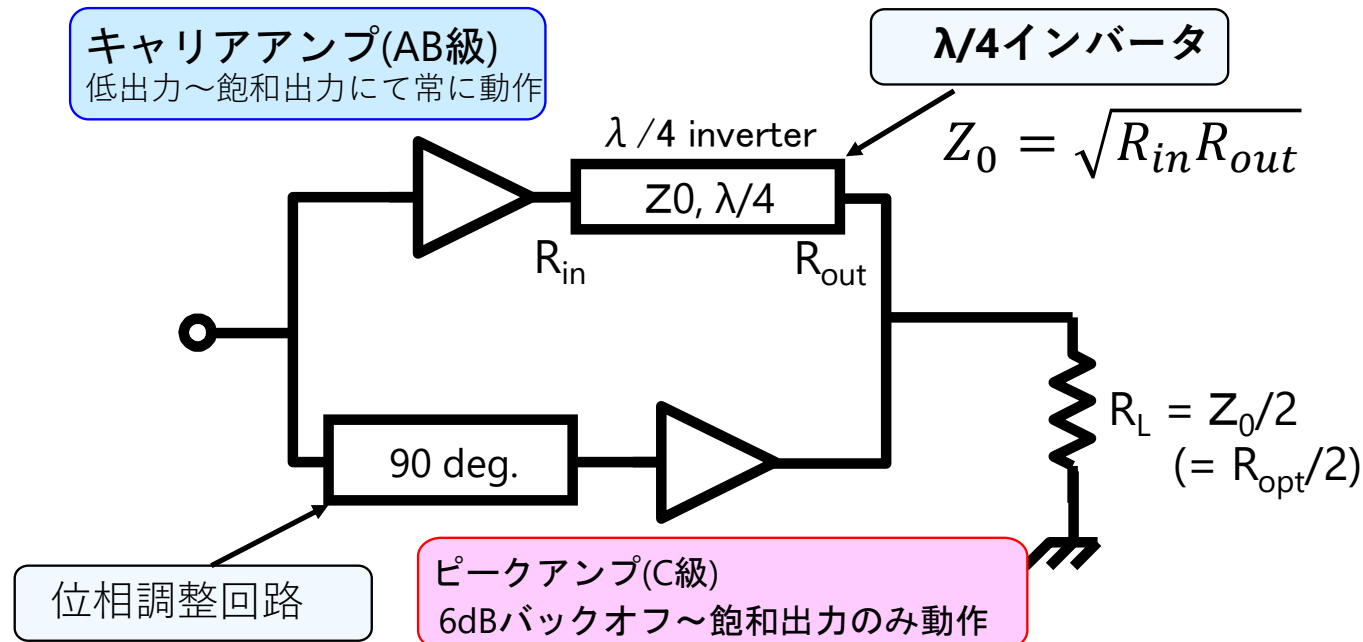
キャリアアンプ(AB級)
低出力～飽和出力にて常に動作

λ/4インバータ

$Z_0 = \sqrt{R_{in}R_{out}}$

$\lambda$ /4 inverter

Z0, λ/4

$R_{in}$

$R_{out}$

$R_L = Z_0/2$
$(= R_{opt}/2)$

90 deg.

位相調整回路

ピークアンプ(C級)
6dBバックオフ～飽和出力のみ動作